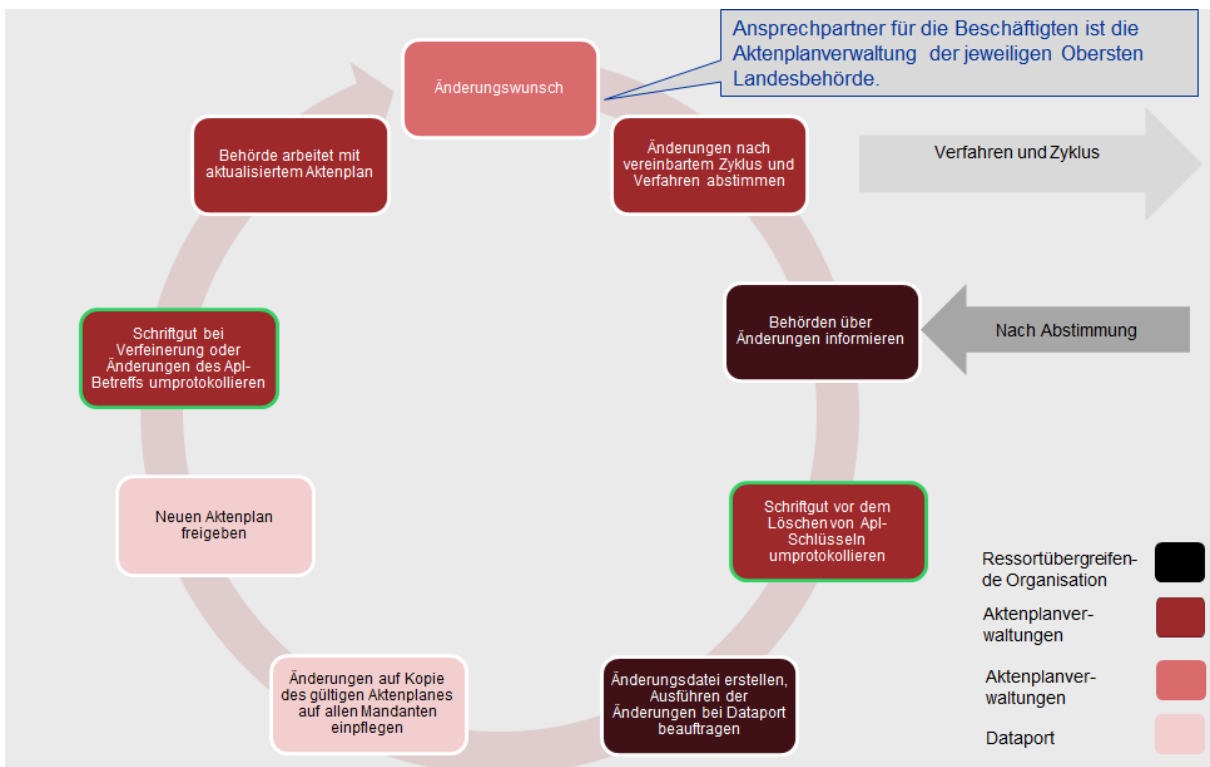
Ansprechpartner für die Beschäftigten ist die Aktenplanverwaltung der jeweiligen Obersten Landesbehörde.

Änderungswunsch

Änderungen nach vereinbartem Zyklus und Verfahren abstimmen

Verfahren und Zyklus

Behörden über Änderungen informieren

Nach Abstimmung

Schriftgut vor dem Löschen von Apl-Schlüsseln umprotokollieren

Änderungsdatei erstellen, Ausführen der Änderungen bei Dataport beauftragen

Änderungen auf Kopie des gültigen Aktenplanes auf allen Mandanten einpflegen

Neuen Aktenplan freigeben

Schriftgut bei Verfeinerung oder Änderungen des Apl-Betreffs umprotokollieren

Behörde arbeitet mit aktualisiertem Aktenplan

Ressortübergreifende Organisation

Aktenplanverwaltungen

Aktenplanverwaltungen

Dataport